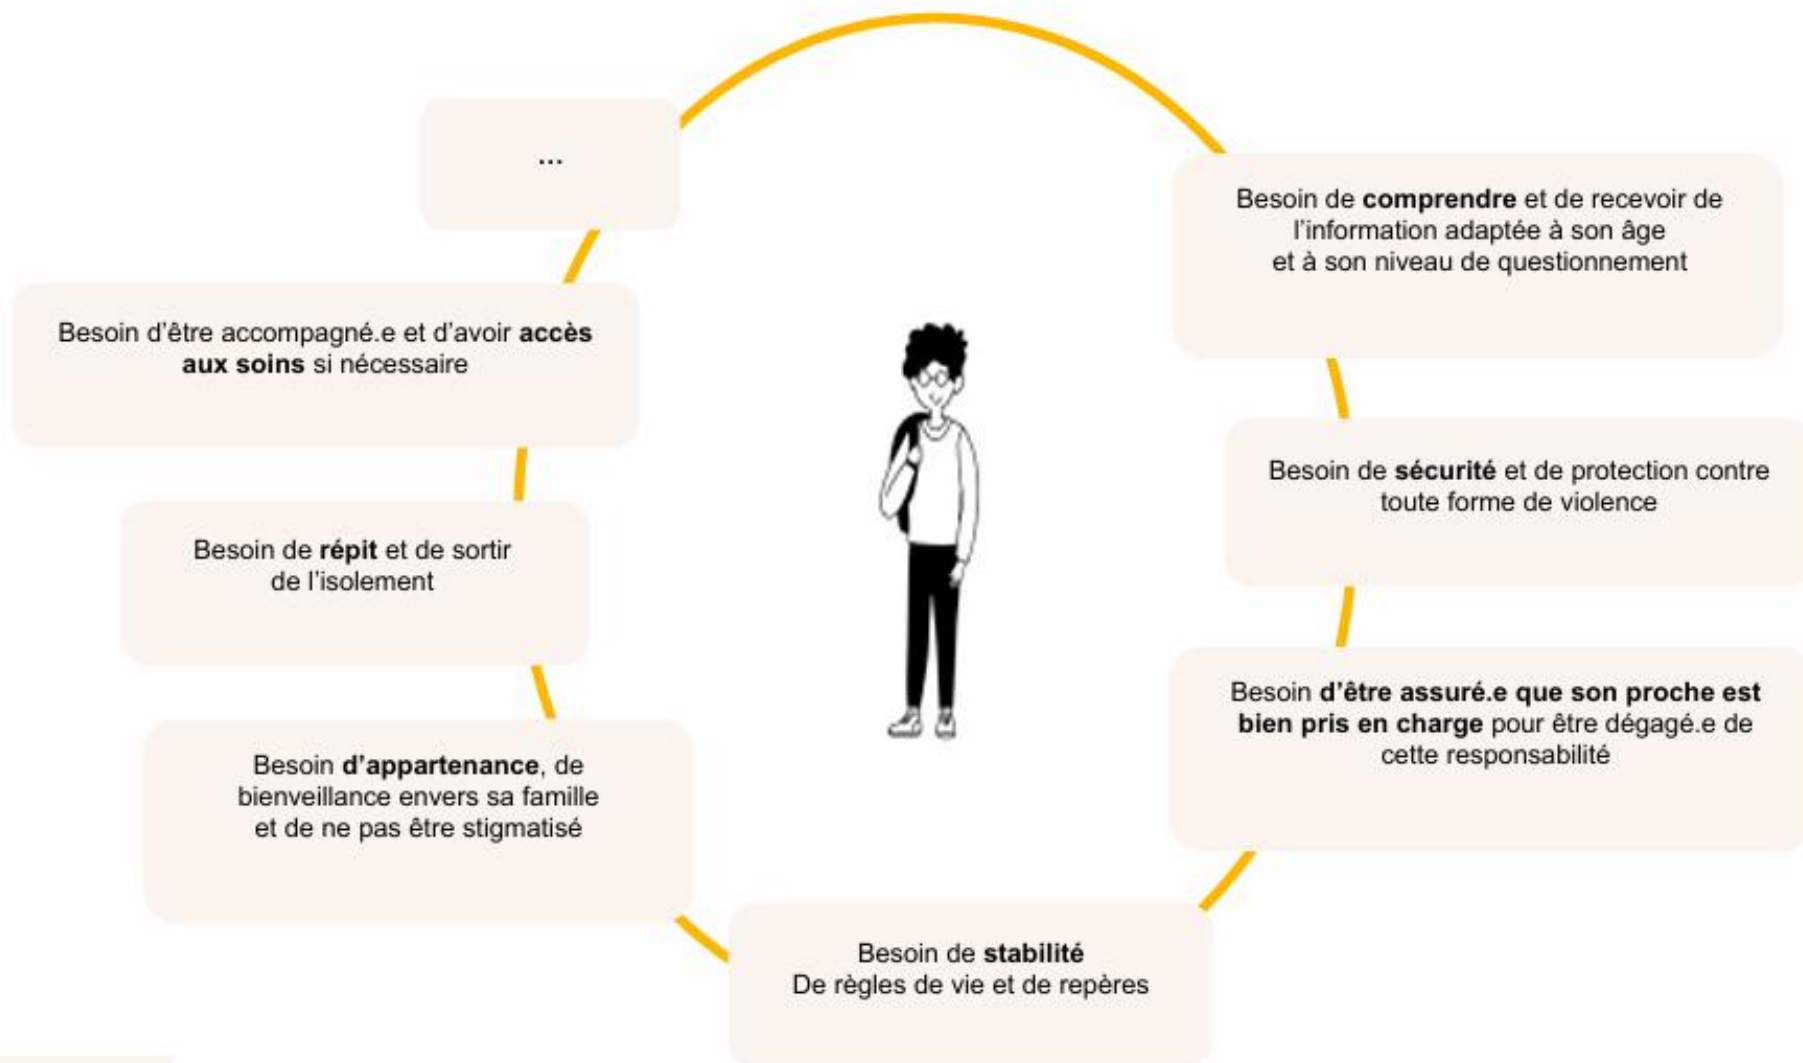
...

Besoin de comprendre et de recevoir de l'information adaptée à son âge et à son niveau de questionnement

Besoin d'être accompagné.e et d'avoir accès aux soins si nécessaire

Besoin de sécurité et de protection contre toute forme de violence

Besoin de répit et de sortir de l'isolement

Besoin d'être assuré.e que son proche est bien pris en charge pour être dégagé.e de cette responsabilité

Besoin d'appartenance, de bienveillance envers sa famille et de ne pas être stigmatisé

Besoin de stabilité
De règles de vie et de repères